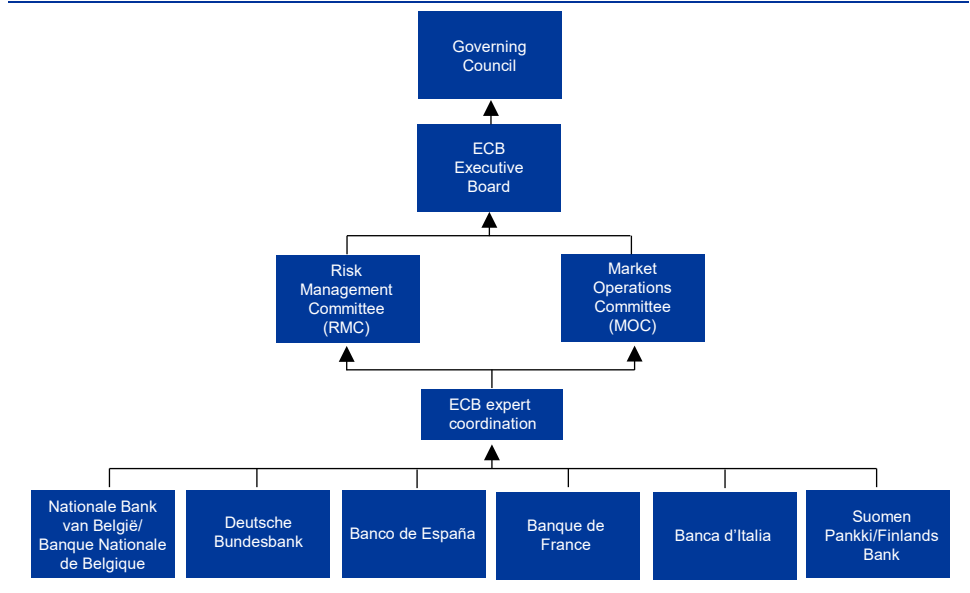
Governing Council

ECB Executive Board

Risk Management Committee (RMC)

Market Operations Committee (MOC)

ECB expert coordination

Nationale Bank van België/ Banque Nationale de Belgique

Deutsche Bundesbank

Banco de España

Banque de France

Banca d'Italia

Suomen Pankki/Finlands Bank